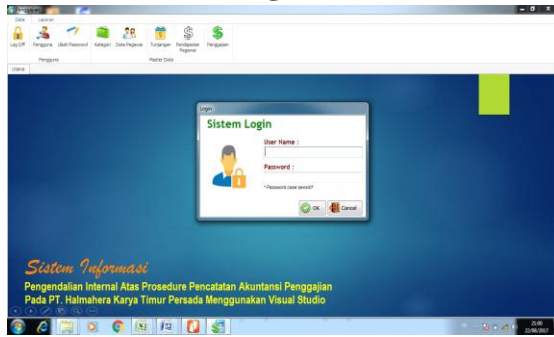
Data Laporan

Log Off Pengguna Ubah Password Kategori Data Pegawai Tunjangan Pendapatan Pegawai Penggajian

Pengguna Master Data

Utama

Login

Sistem Login

User Name :

Password :

*Password case sensitif

OK Cancel

Sistem Informasi

Pengendalian Internal Atas Prosedure Pencatatan Akuntansi Penggajian Pada PT. Halmahera Karya Timur Persada Menggunakan Visual Studio

21:00
22/08/2017